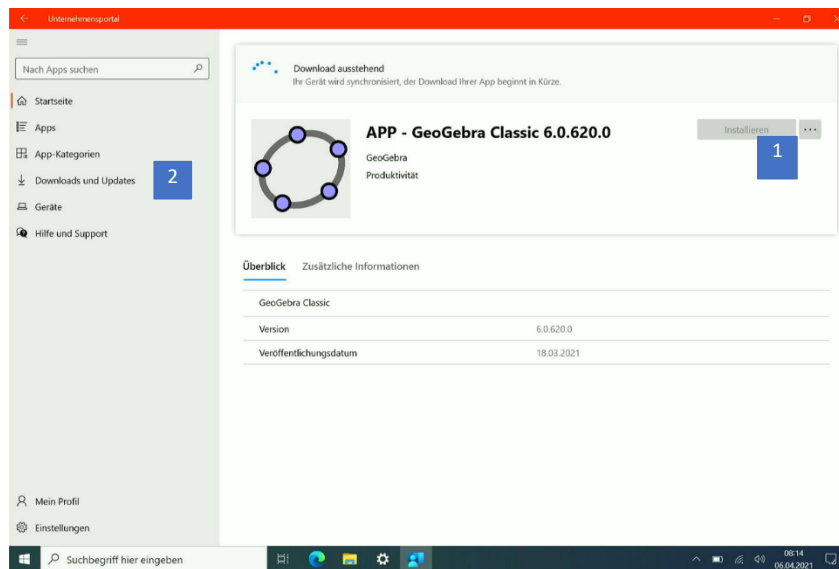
Unternehmensportal

Nach Apps suchen

Startseite
Apps
App-Kategorien
Downloads und Updates
Geräte
Hilfe und Support

2

Download ausstehend
Ihr Gerät wird synchronisiert, der Download Ihrer App beginnt in Kürze.

APP - GeoGebra Classic 6.0.620.0
GeoGebra
Produktivität

Installieren
...
1

Überblick
Zusätzliche Informationen

| GeoGebra Classic | |
|---|---|
| Version | 6.0.620.0 |
| Veröffentlichungsdatum | 18.03.2021 |

Mein Profil
Einstellungen

Suchbegriff hier eingeben

08:14
06.04.2021